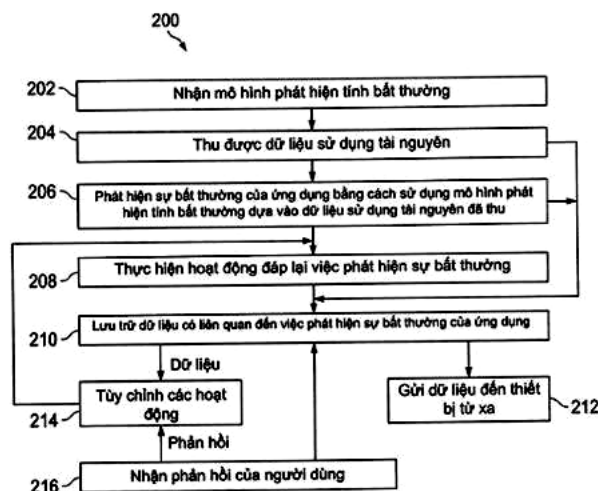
200

202 Nhận mô hình phát hiện tính bất thường

204 Thu được dữ liệu sử dụng tài nguyên

206 Phát hiện sự bất thường của ứng dụng bằng cách sử dụng mô hình phát hiện tính bất thường dựa vào dữ liệu sử dụng tài nguyên đã thu

208 Thực hiện hoạt động đáp lại việc phát hiện sự bất thường

210 Lưu trữ dữ liệu có liên quan đến việc phát hiện sự bất thường của ứng dụng

Dữ liệu

214 Tùy chỉnh các hoạt động

Phản hồi

Gửi dữ liệu đến thiết bị từ xa 212

216 Nhận phản hồi của người dùng